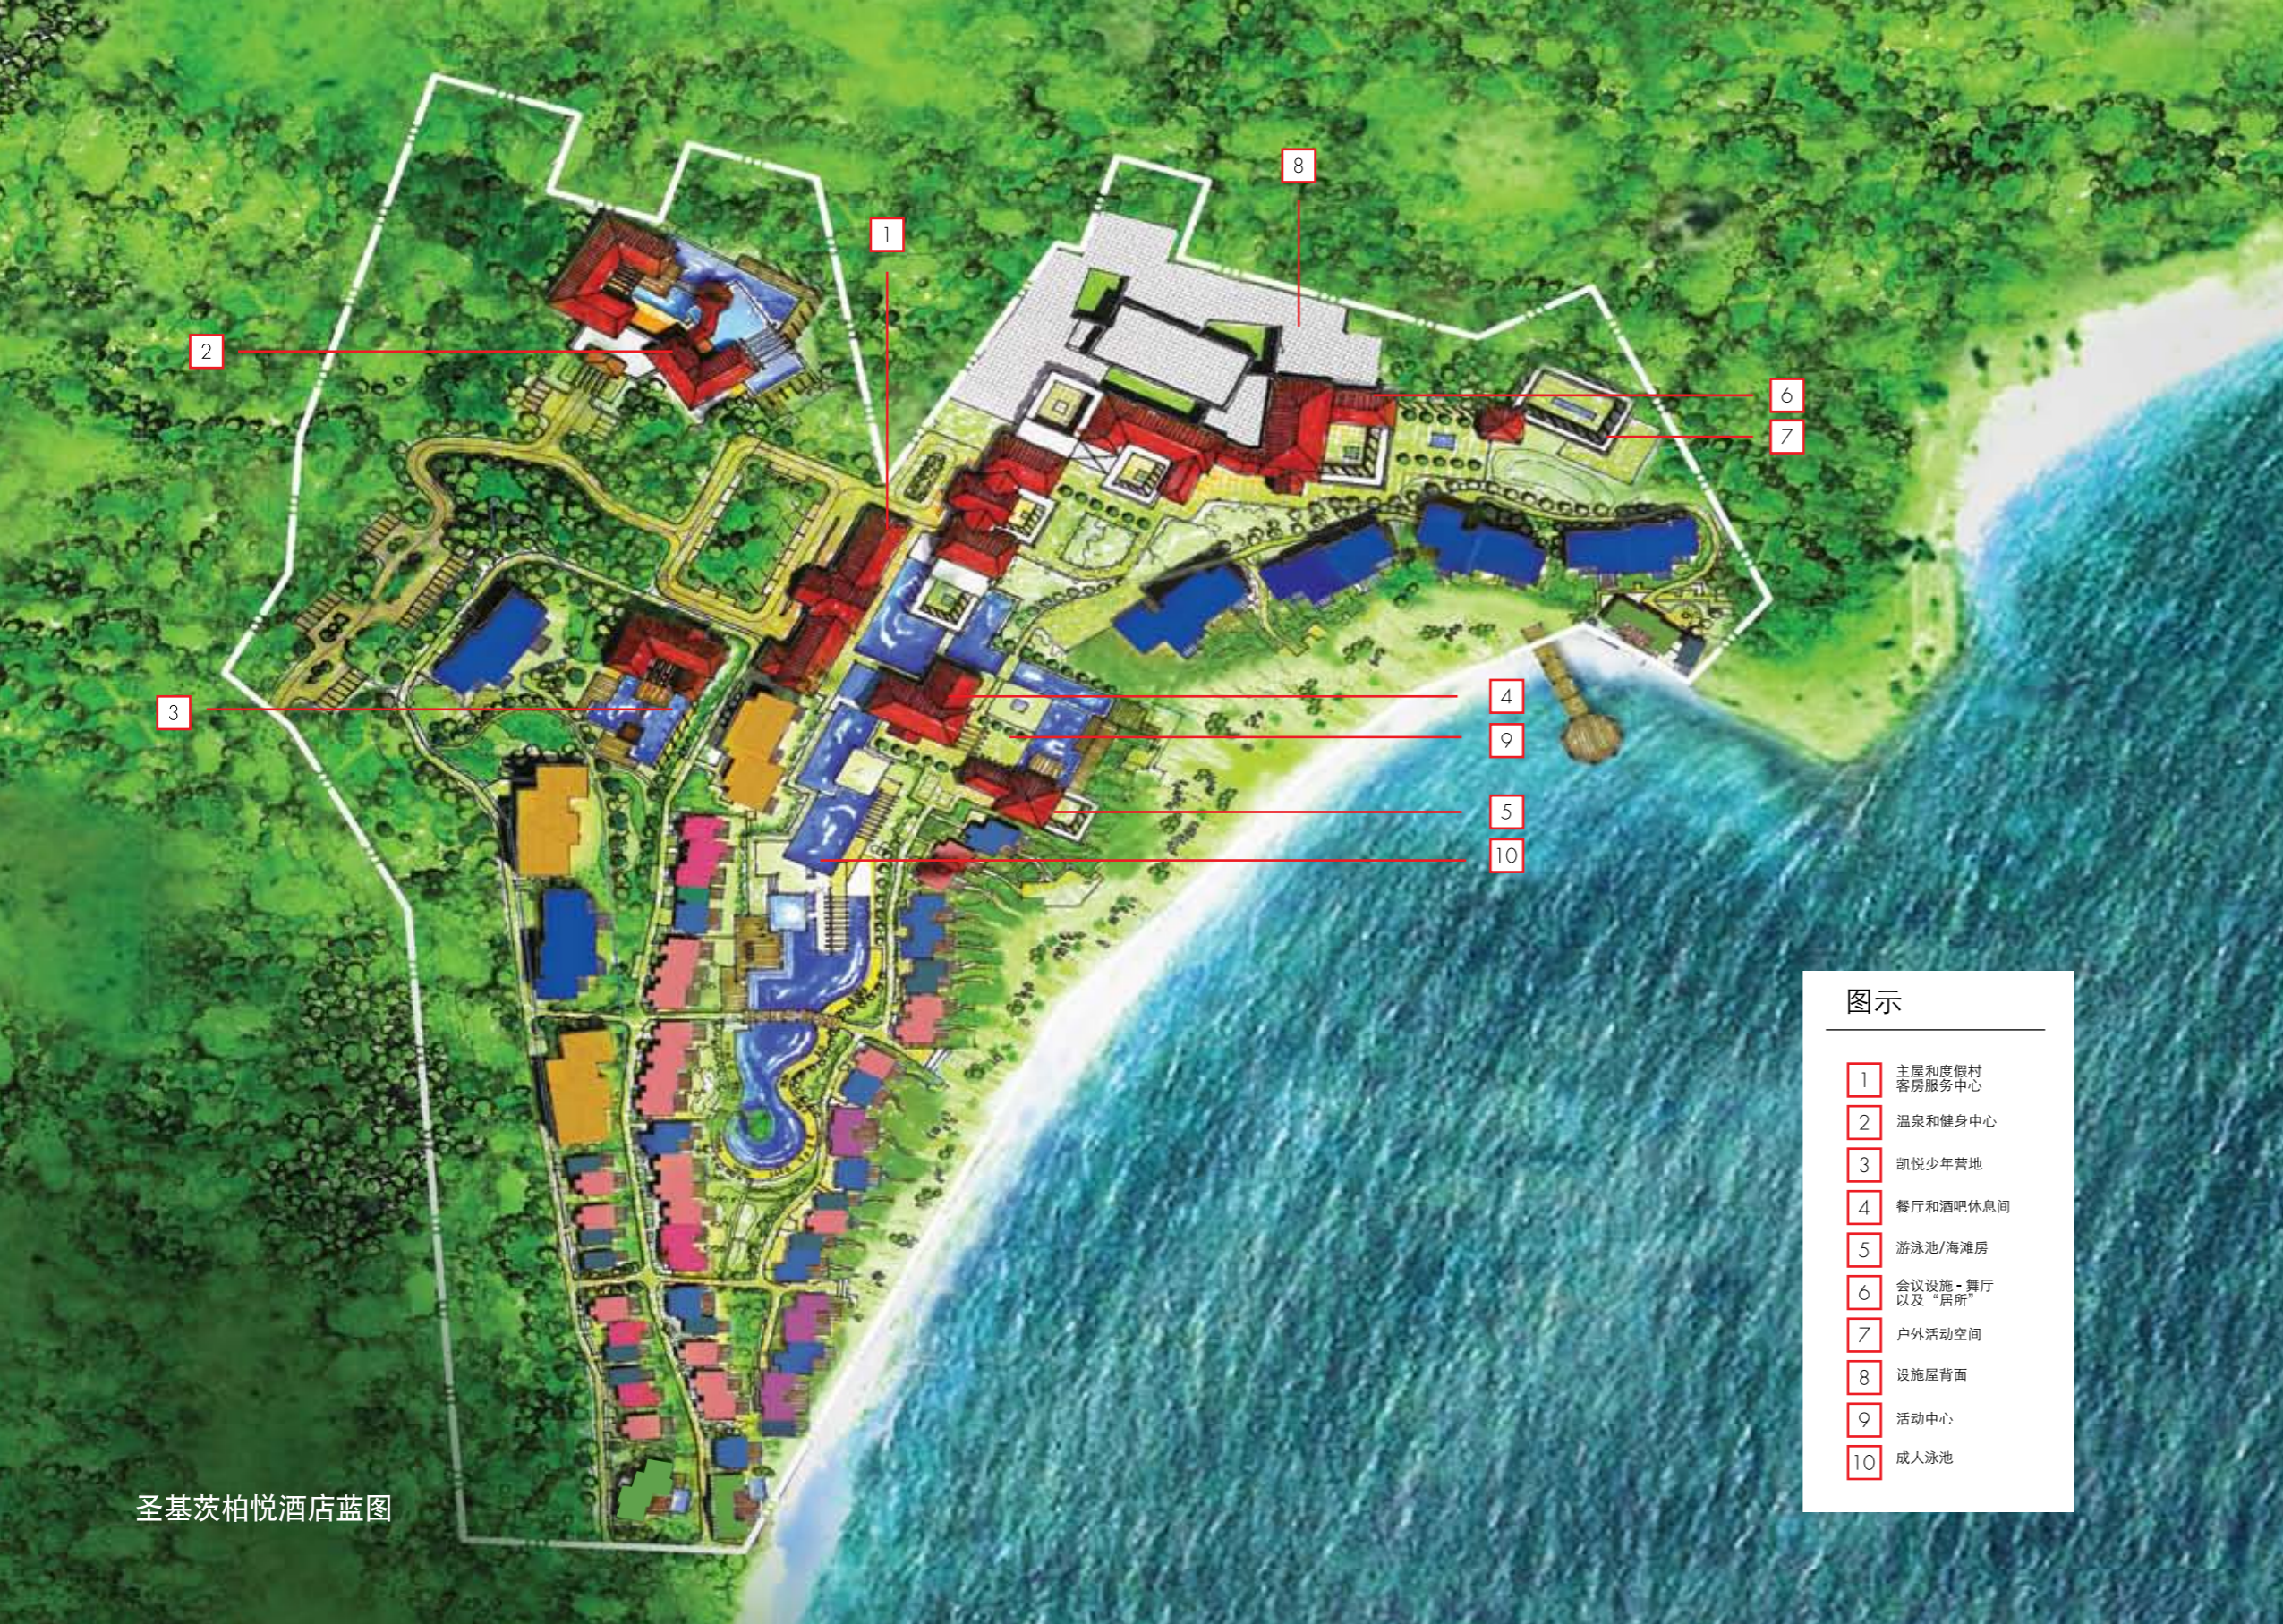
8
1
2
6
7
3
4
9
5
10

图示

1 主屋和度假村客房服务中心
2 温泉和健身中心
3 凯悦少年营地
4 餐厅和酒吧休息间
5 游泳池/海滩房
6 会议设施 • 舞厅以及"居所"
7 户外活动空间
8 设施屋背面
9 活动中心
10 成人泳池

圣基茨柏悦酒店蓝图